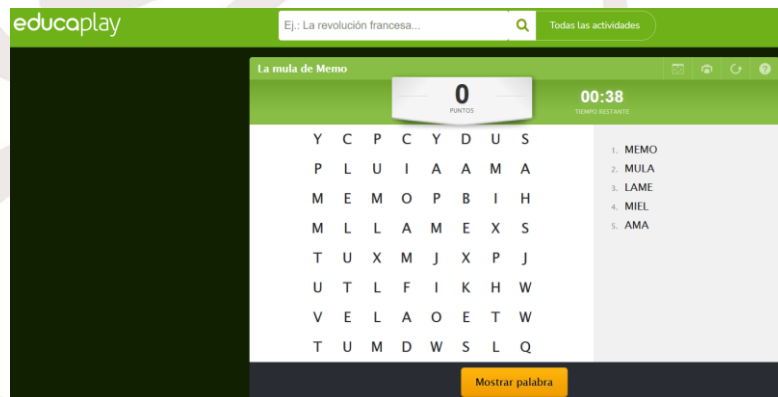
educaplay

Ej.: La revolución francesa...

Todas las actividades

La mula de Memo

0
PUNTOS

00:38
TIEMPO RESTANTE

| | | | | | | | |
|---|---|---|---|---|---|---|---|
| Y | C | P | C | Y | D | U | S |
| P | L | U | I | A | A | M | A |
| M | E | M | O | P | B | I | H |
| M | L | L | A | M | E | X | S |
| T | U | X | M | J | X | P | J |
| U | T | L | F | I | K | H | W |
| V | E | L | A | O | E | T | W |
| T | U | M | D | W | S | L | Q |

1. MEMO
2. MULA
3. LAME
4. MIEL
5. AMA

Mostrar palabra